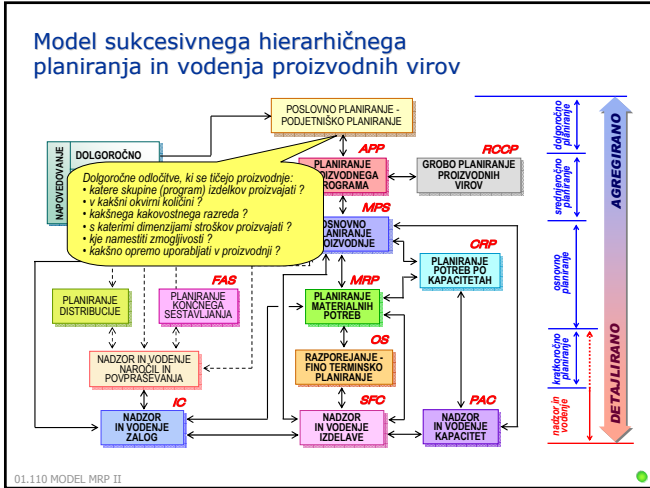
Model sukcesivnega hierarhičnega planiranja in vodenja proizvodnih virov

POSLOVNO PLANIRANJE - PODJETNIŠKO PLANIRANJE

NAPOVEDOVANJE

DOLGOROČNO

Dolgoročne odločitve, ki se tičejo proizvodnje:
• katere skupine (program) izdelkov proizvajati ?
• v kakšni okvirni količini ?
• kakšnega kakovostnega razreda ?
• s katerimi dimenzijami stroškov proizvajati ?
• kje namestiti zmogljivosti ?
• kakšno opremo uporabljati v proizvodnji ?

APP

PLANIRANJE PROIZVODNEGA PROGRAMA

RCCP

GROBO PLANIRANJE PROIZVODNIH VIROV

MPS

OSNOVNO PLANIRANJE PROIZVODNJE

CRP

PLANIRANJE POTREB PO KAPACITETAH

FAS

PLANIRANJE DISTRIBUCIJE

PLANIRANJE KONČNEGA SESTAVLJANJA

MRP

PLANIRANJE MATERIALNIH POTREB

NADZOR IN VODENJE NAROČIL IN POVPRAŠEVANJA

OS

RAZPOREJANJE - FINO TERMINSKO PLANIRANJE

IC

SFC

PAC

NADZOR IN VODENJE ZALOG

NADZOR IN VODENJE IZDELAVE

NADZOR IN VODENJE KAPACITET

dolgoročno planiranje

srednjeročno planiranje

osnovno planiranje

kratkoročno planiranje

nadzor in vodenje

AGREGIRANO

DETAJLIRANO

01.110 MODEL MRP II